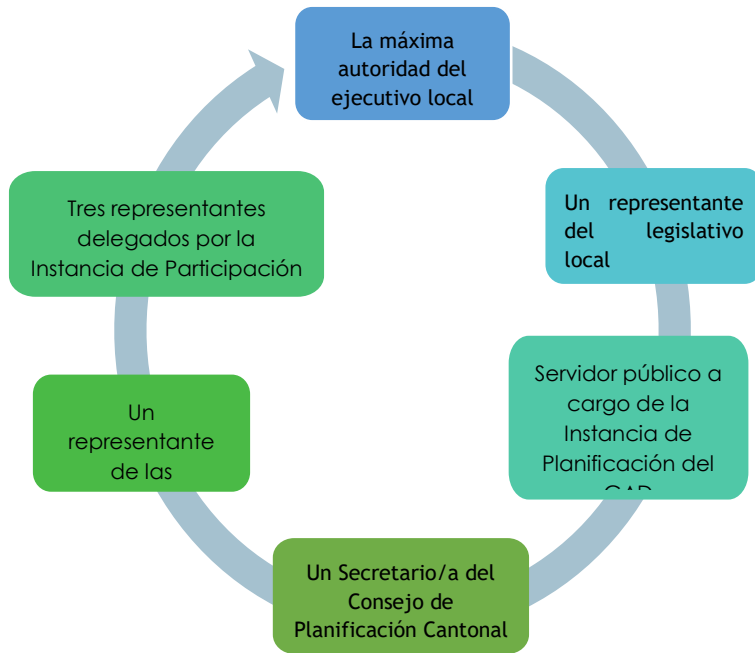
La máxima autoridad del ejecutivo local

Un representante del legislativo local

Servidor público a cargo de la Instancia de Planificación del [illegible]

Un Secretario/a del Consejo de Planificación Cantonal

Un representante de las

Tres representantes delegados por la Instancia de Participación